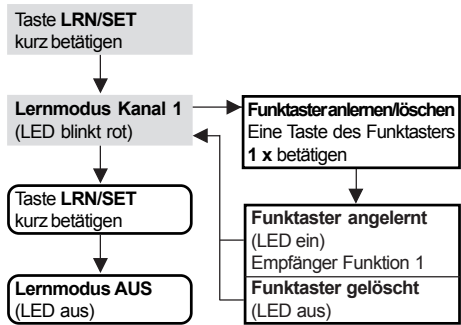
Taste **LRN/SET** kurz betätigen

**Lernmodus Kanal 1** (LED blinkt rot)

**Funktasteranlernen/löschen** Eine Taste des Funktasters **1 x** betätigen

Taste **LRN/SET** kurz betätigen

**Funktaster angelernt** (LED ein) Empfänger Funktion 1

**Lernmodus AUS** (LED aus)

**Funktaster gelöscht** (LED aus)